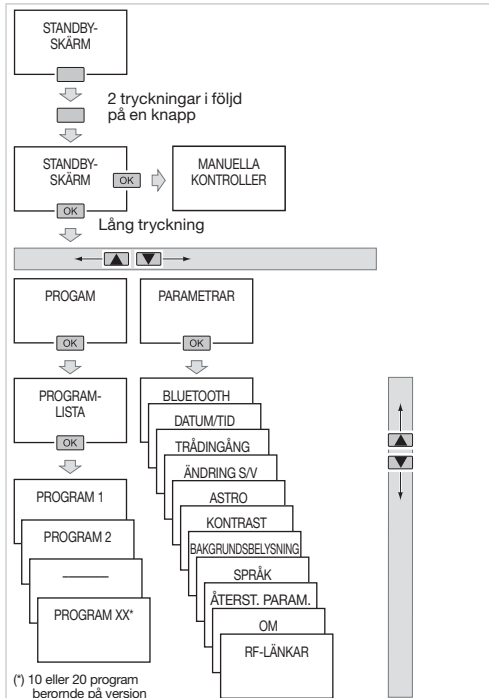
STANDBY-SKÄRM

2 tryckningar i följd på en knapp

STANDBY-SKÄRM

OK

MANUELLA KONTROLLER

OK

Lång tryckning

PROGAM

OK

PARAMETRAR

OK

PROGRAM-LISTA

OK

PROGRAM 1

PROGRAM 2

———

PROGRAM XX*

BLUETOOTH

DATUM/TID

TRÅDINGÅNG

ÄNDRING S/V

ASTRO

KONTRAST

BAKGRUNDSBELYSNING

SPRÅK

ÅTERST. PARAM.

OM

RF-LÄNKAR

(*) 10 eller 20 program berornde på version